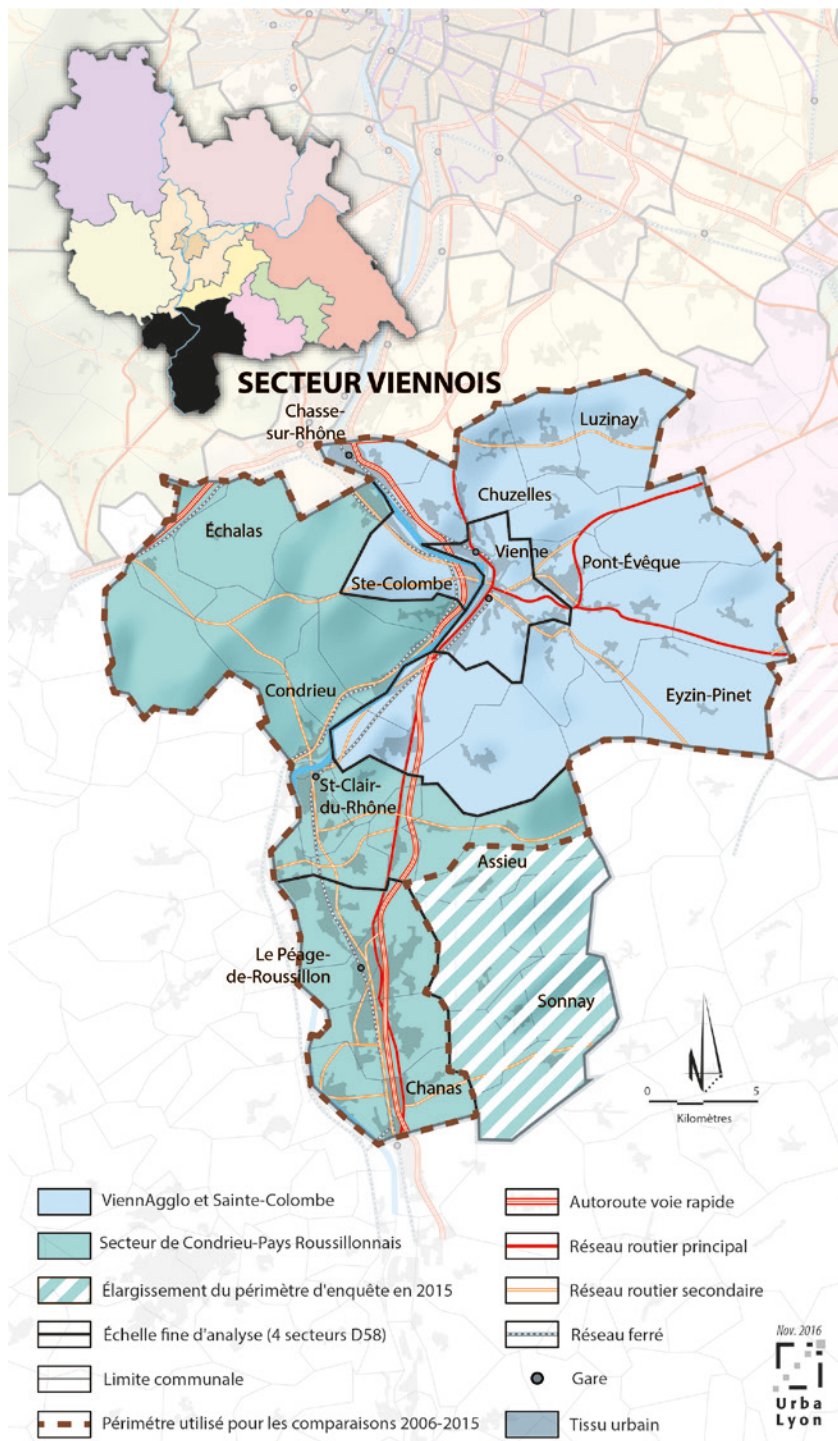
SECTEUR VIENNOIS

Chasse-sur-Rhône

Luzinay

Chuzelles

Échalas

Vienne

Pont-Évêque

Ste-Colombe

Condrieu

Eyzin-Pinet

St-Clair-du-Rhône

Assieu

Le Péage-de-Roussillon

Sonnay

Chanas

0 5
Kilomètres

ViennAgglo et Sainte-Colombe

Secteur de Condrieu-Pays Roussillonnais

Élargissement du périmètre d'enquête en 2015

Échelle fine d'analyse (4 secteurs D58)

Limite communale

Périmétre utilisé pour les comparaisons 2006-2015

Autoroute voie rapide

Réseau routier principal

Réseau routier secondaire

Réseau ferré

Gare

Tissu urbain

Nov. 2016

Urba Lyon